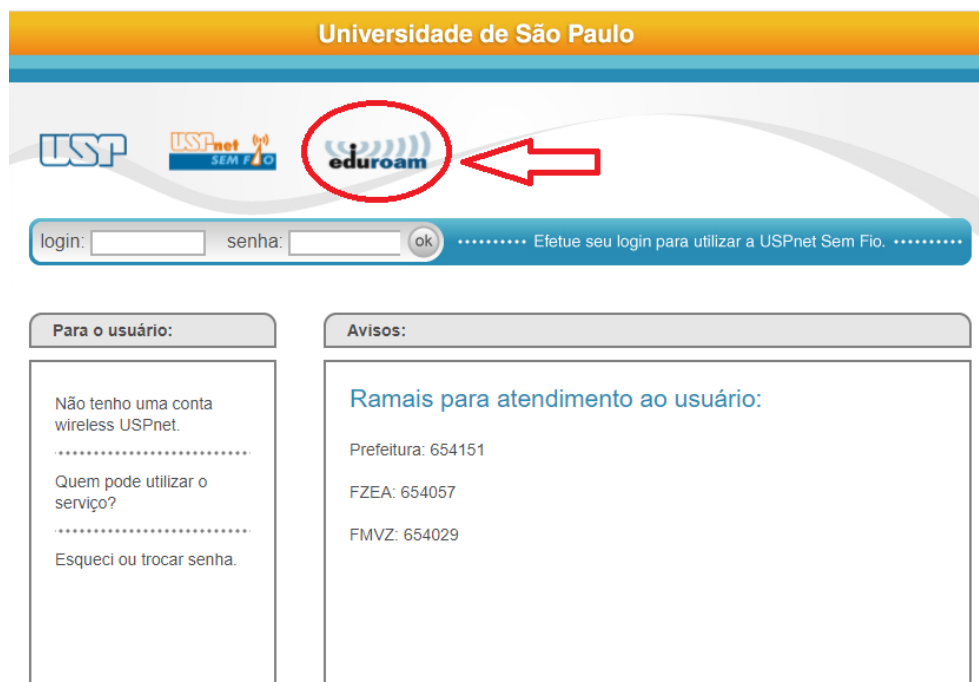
Universidade de São Paulo

USP

USPnet SEM FIO

eduroam

login: senha: ok

••••••••• Efetue seu login para utilizar a USPnet Sem Fio. •••••••••

Para o usuário:

Não tenho uma conta wireless USPnet.

Quem pode utilizar o serviço?

Esqueci ou trocar senha.

Avisos:

Ramais para atendimento ao usuário:

Prefeitura: 654151

FZEA: 654057

FMVZ: 654029